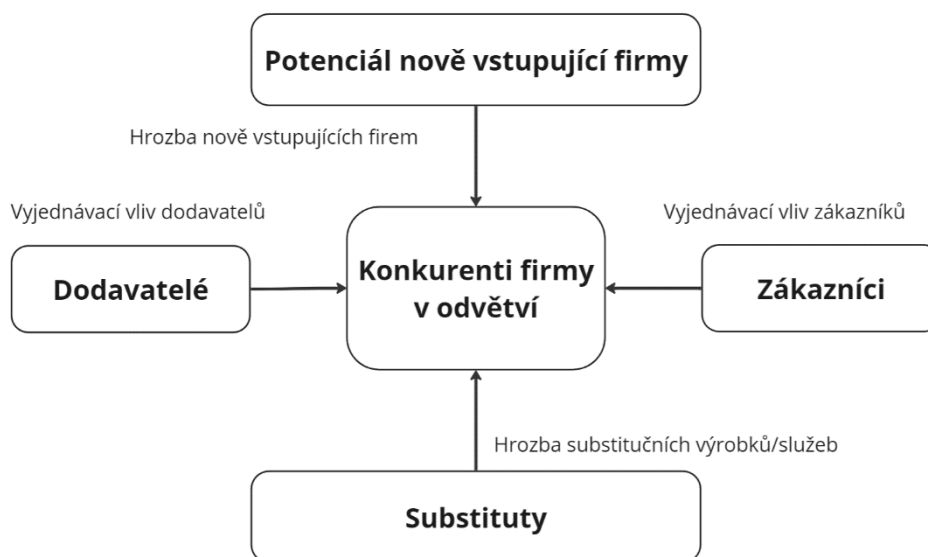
Potenciál nově vstupující firmy

Hrozba nově vstupujících firem

Vyjednávací vliv dodavatelů

Vyjednávací vliv zákazníků

Dodavatelé

Konkurenti firmy v odvětví

Zákazníci

Hrozba substitučních výrobků/služeb

Substituty